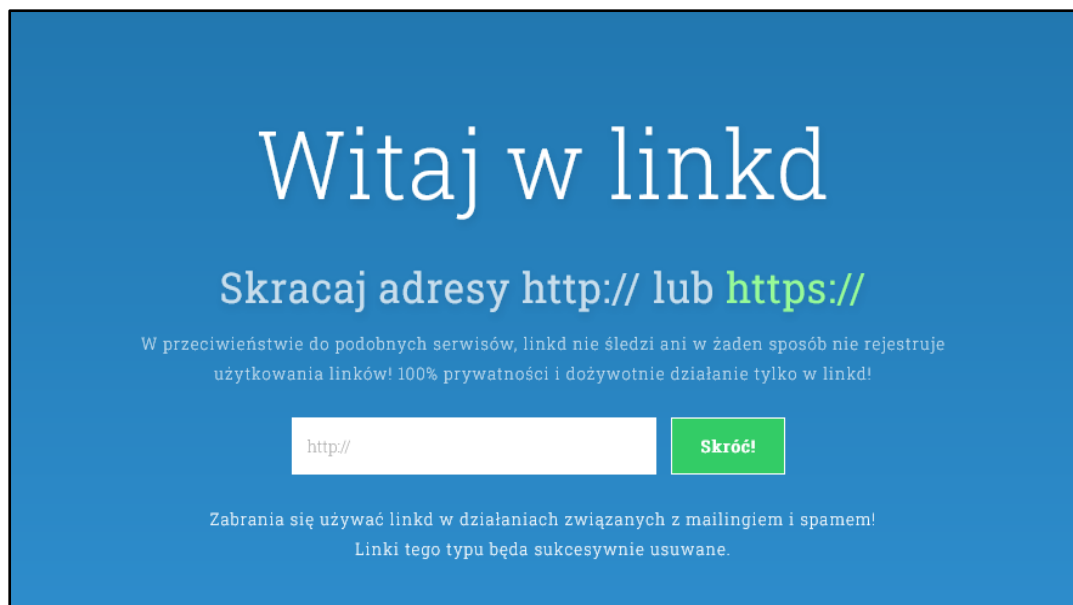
Witaj w linkd

Skracaj adresy http:// lub https://

W przeciwieństwie do podobnych serwisów, linkd nie śledzi ani w żaden sposób nie rejestruje użytkowania linków! 100% prywatności i dożywotnie działanie tylko w linkd!

http://

Skróć!

Zabrania się używać linkd w działaniach związanych z mailingiem i spamem!
Linki tego typu będa sukcesywnie usuwane.